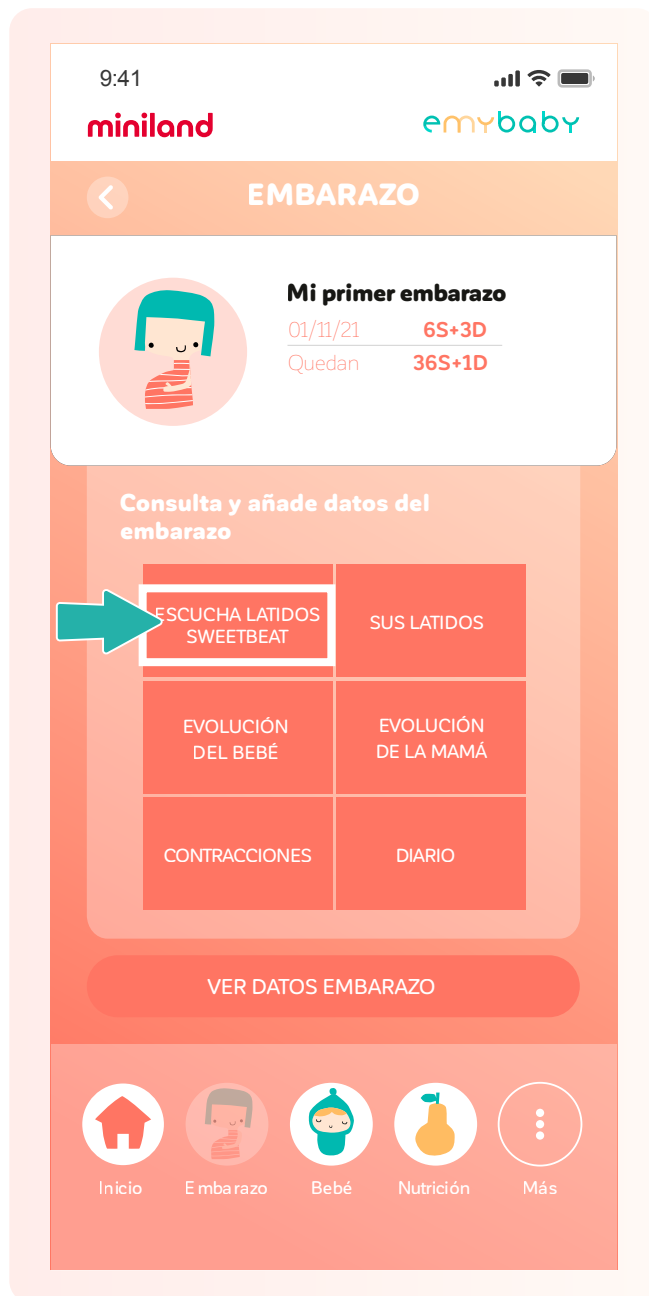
9:41

miniland

emybaby

EMBARAZO

Mi primer embarazo

01/11/21 6S+3D

Quedan 36S+1D

Consulta y añade datos del embarazo

| ESCUCHA LATIDOS SWEETBEAT | SUS LATIDOS |
|---|---|
| EVOLUCIÓN DEL BEBÉ | EVOLUCIÓN DE LA MAMÁ |
| CONTRACCIONES | DIARIO |

VER DATOS EMBARAZO

Inicio Embarazo Bebé Nutrición Más